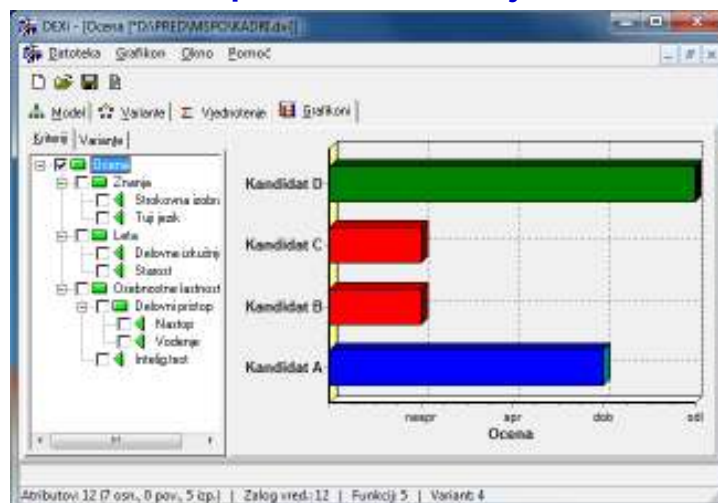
DEXi - [Ocena [*D:\PREDM\SPO\KADRI.dxi]]

Datoteka Grafikon Okno Pomoč

Model Variante Vrednotenje Grafikoni

Kriteriji Variante

Ocena
Znanje
Strokovna izobr
Tuji jezik
Leta
Delovne izkušnj
Starost
Osebnostne lastnost
Delovni pristop
Nastop
Vodenje
Inteligentnost

Kandidat D
Kandidat C
Kandidat B
Kandidat A

nezpr
apr
dob
odl
Ocena

Atributov: 12 (7 osn., 0 pov., 5 izp.) | Zalog vred.: 12 | Funkcij: 5 | Variant: 4